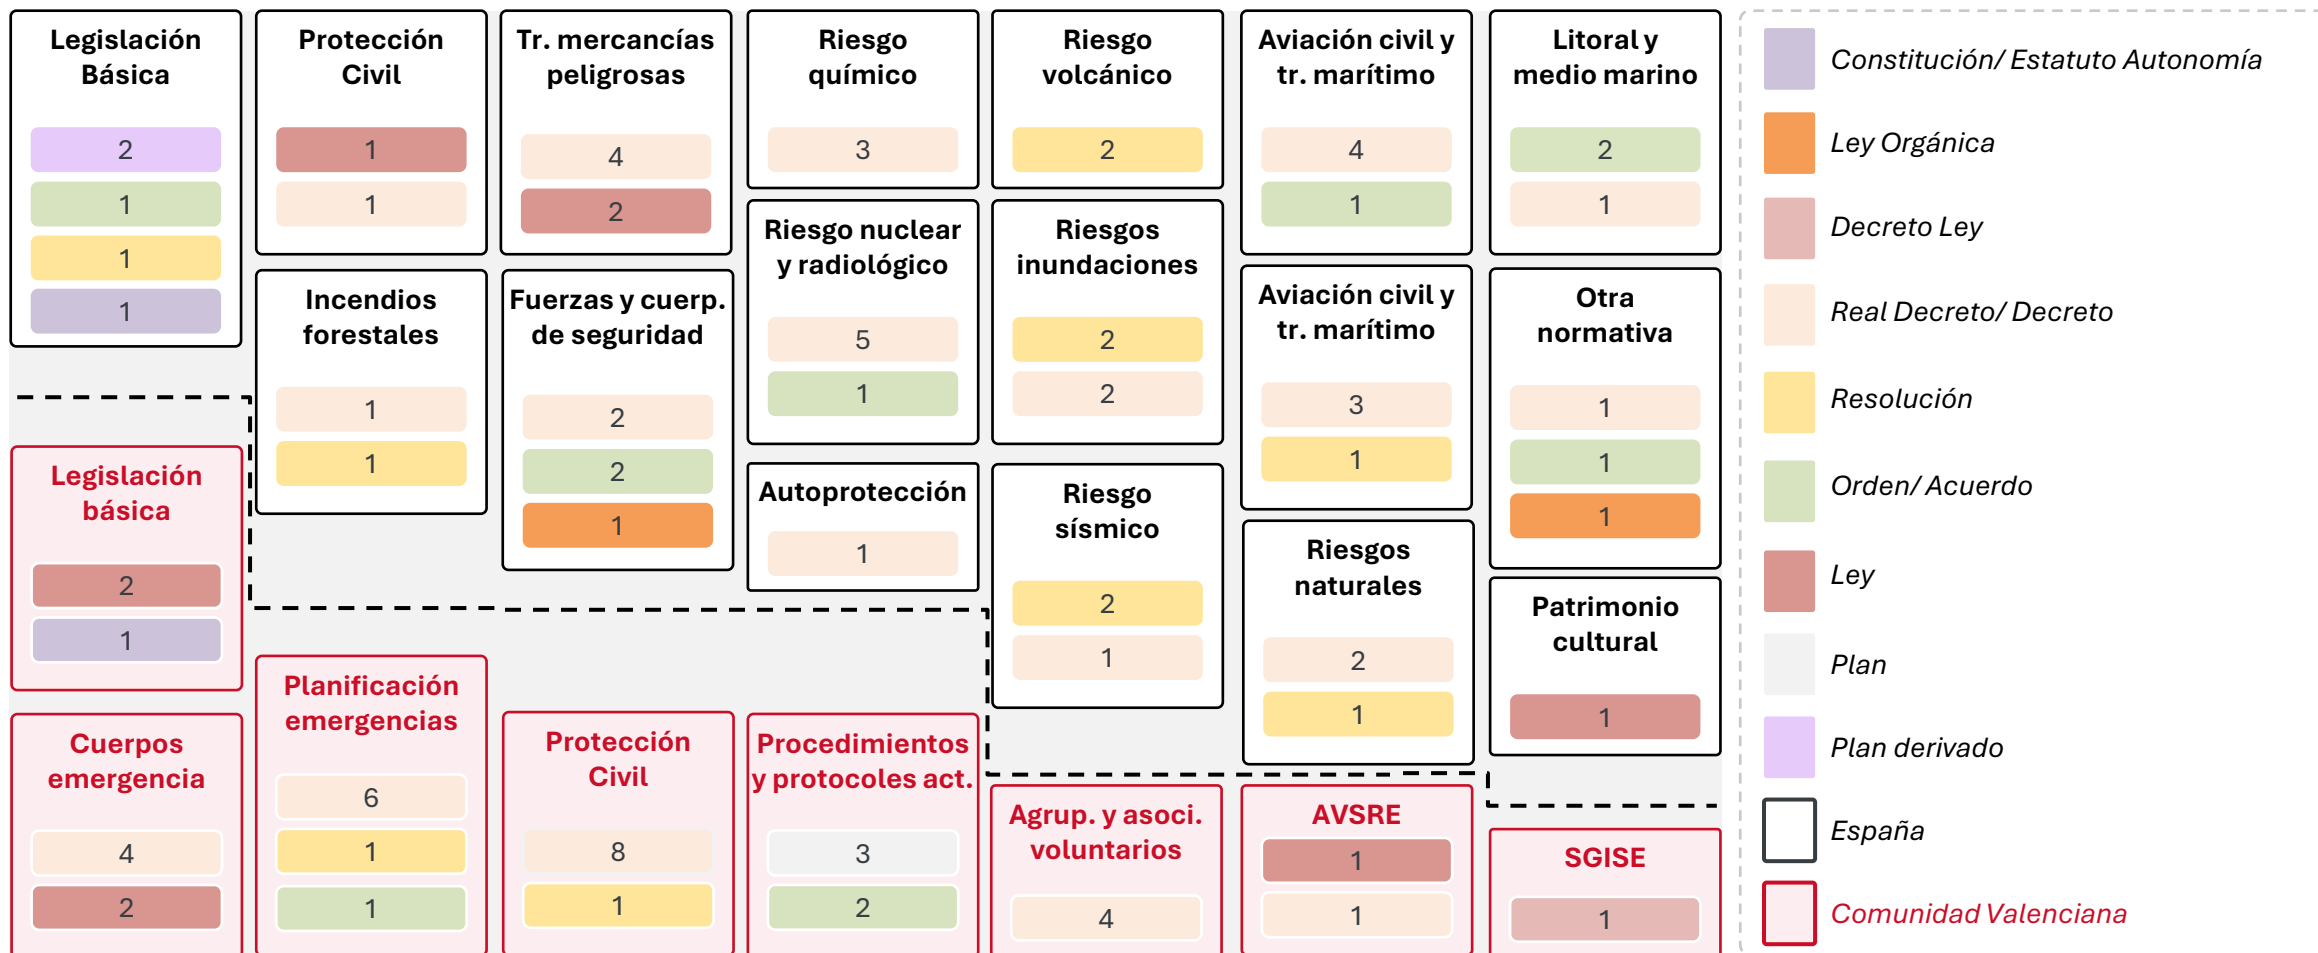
Legislación Básica
2
1
1
1

Protección Civil
1
1

Tr. mercancías peligrosas
4
2

Riesgo químico
3

Riesgo volcánico
2

Aviación civil y tr. marítimo
4
1

Litoral y medio marino
2
1

Incendios forestales
1
1

Fuerzas y cuerp. de seguridad
2
2
1

Riesgo nuclear y radiológico
5
1

Riesgos inundaciones
2
2

Aviación civil y tr. marítimo
3
1

Otra normativa
1
1
1

Autoprotección
1

Riesgo sísmico
2
1

Riesgos naturales
2
1

Patrimonio cultural
1

Legislación básica
2
1

Planificación emergencias
6
1
1

Cuerpos emergencia
4
2

Protección Civil
8
1

Procedimientos y protocoles act.
3
2

Agrup. y asoci. voluntarios
4

AVSRE
1
1

SGISE
1

Constitución/ Estatuto Autonomía
Ley Orgánica
Decreto Ley
Real Decreto/ Decreto
Resolución
Orden/ Acuerdo
Ley
Plan
Plan derivado
España
Comunidad Valenciana